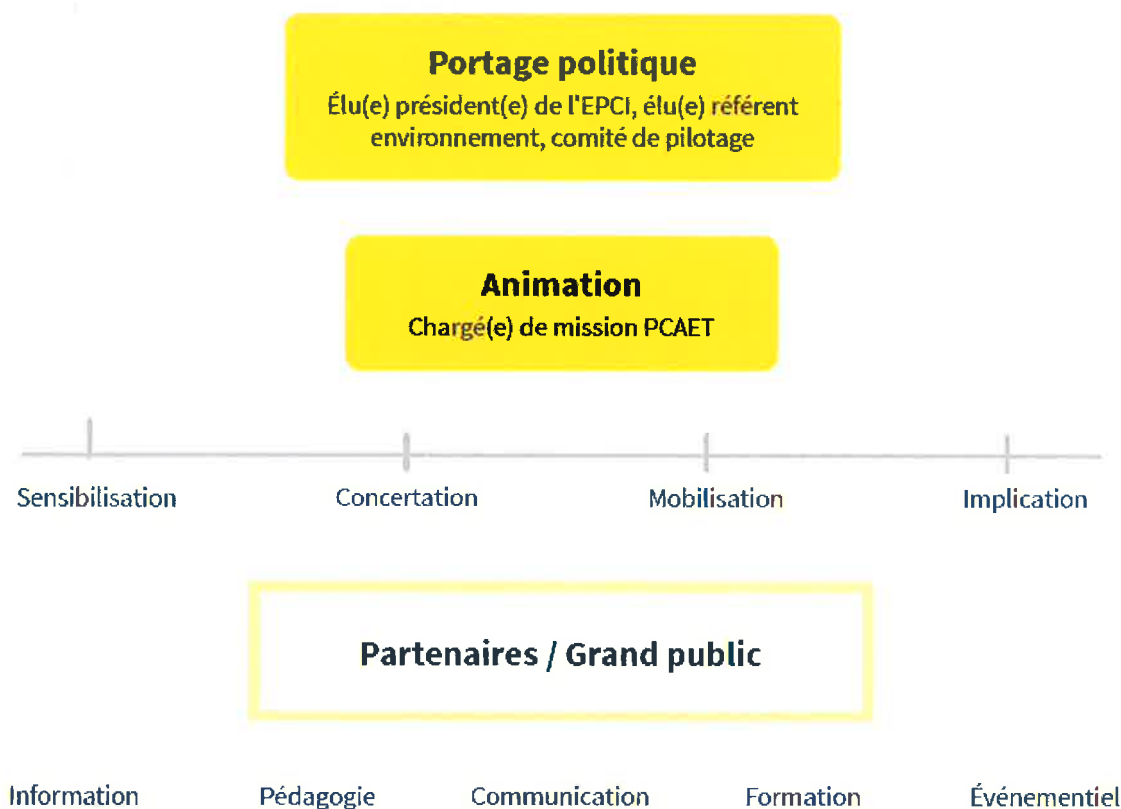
Portage politique
Élu(e) président(e) de l'EPCI, élu(e) référent environnement, comité de pilotage

Animation
Chargé(e) de mission PCAET

Sensibilisation
Concertation
Mobilisation
Implication

Partenaires / Grand public

Information
Pédagogie
Communication
Formation
Événementiel